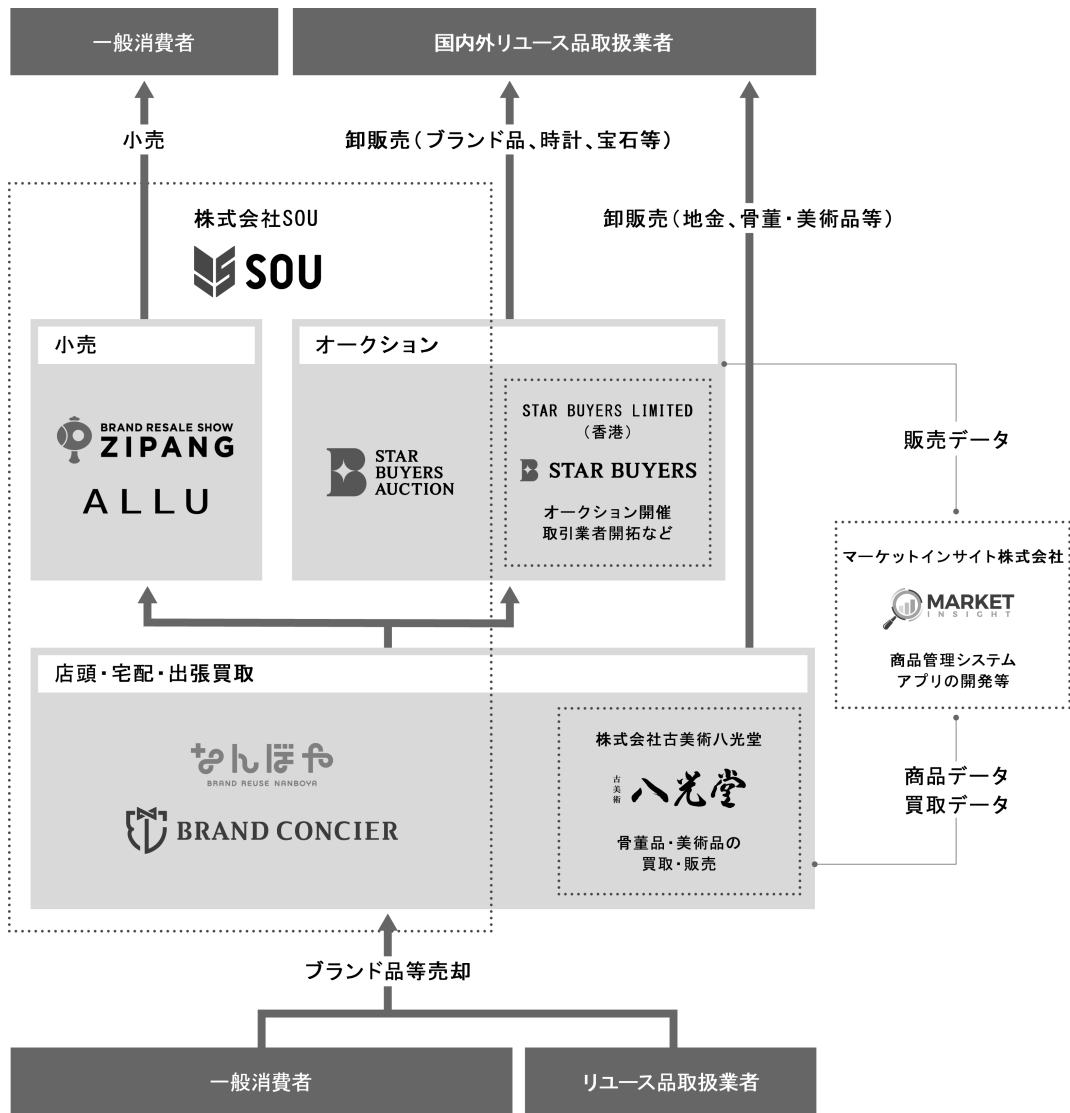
一般消費者

国内外リユース品取扱業者

小売

卸販売(ブランド品、時計、宝石等)

卸販売(地金、骨董・美術品等)

株式会社SOU

SOU

小売

BRAND RESALE SHOW ZIPANG

ALLU

オークション

STAR BUYERS AUCTION

STAR BUYERS LIMITED (香港)

STAR BUYERS

オークション開催
取引業者開拓など

販売データ

マーケットインサイト株式会社

MARKET INSIGHT

商品管理システム
アプリの開発等

店頭・宅配・出張買取

なんぼや
BRAND REUSE NANBOYA

BRAND CONCIER

株式会社古美術八光堂

古美術 八光堂

骨董品・美術品の
買取・販売

商品データ
買取データ

ブランド品等売却

一般消費者

リユース品取扱業者